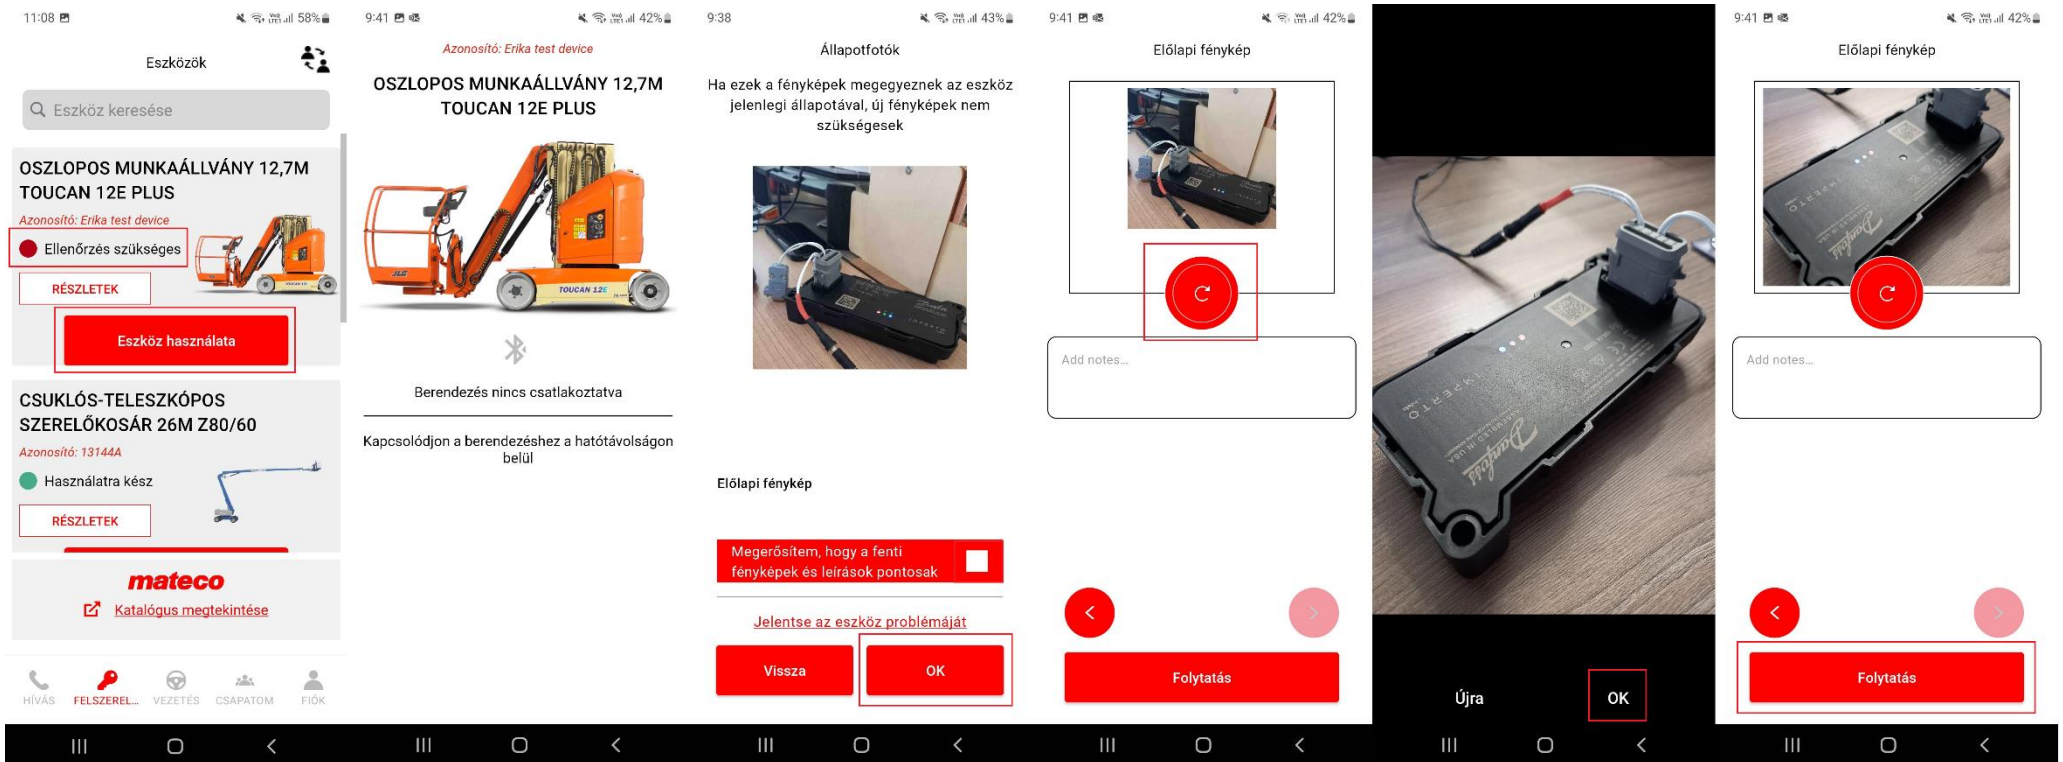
11:08 58%

Eszközök

Eszköz keresése

OSZLOPOS MUNKAÁLLVÁNY 12,7M TOUCAN 12E PLUS

Azonosító: Erika test device

Ellenőrzés szükséges

RÉSZLETEK

Eszköz használata

CSUKLÓS-TELESZKÓPOS SZERELŐKOSÁR 26M Z80/60

Azonosító: 13144A

Használatra kész

RÉSZLETEK

mateco

Katalógus megtekintése

HÍVÁS FELSZEREL... VEZETÉS CSAPATOM FIÓK

9:41 42%

Azonosító: Erika test device

OSZLOPOS MUNKAÁLLVÁNY 12,7M TOUCAN 12E PLUS

JLG

TOUCAN 12E

Berendezés nincs csatlakoztatva

Kapcsolódjon a berendezéshez a hatótávolságon belül

9:38 43%

Állapotfotók

Ha ezek a fényképek megegyeznek az eszköz jelenlegi állapotával, új fényképek nem szükségesek

Előlapi fénykép

Megerősítem, hogy a fenti fényképek és leírások pontosak

Jelentse az eszköz problémáját

Vissza

OK

9:41 42%

Előlapi fénykép

Add notes...

Folytatás

Újra

OK

9:41 42%

Előlapi fénykép

Add notes...

Folytatás